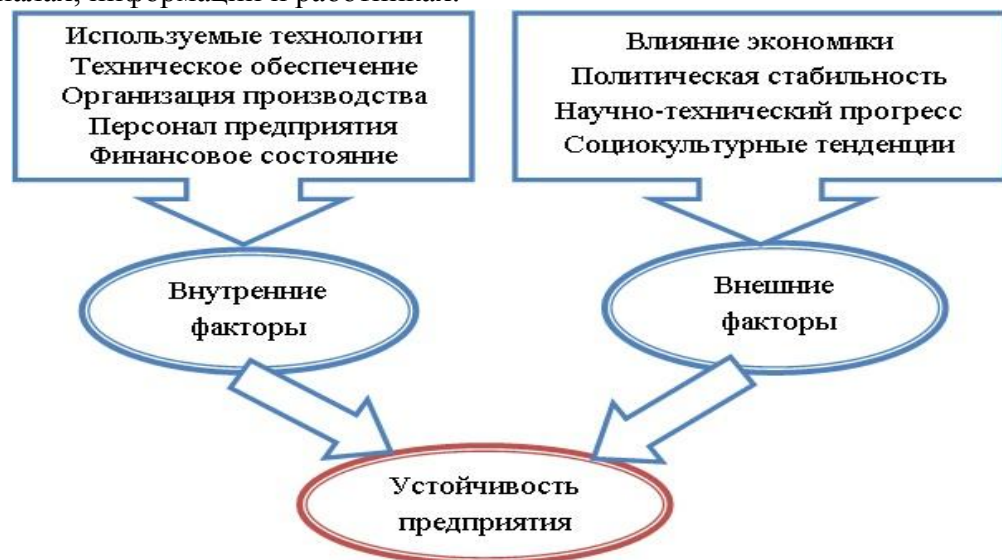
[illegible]

Используемые технологии
Техническое обеспечение
Организация производства
Персонал предприятия
Финансовое состояние

Влияние экономики
Политическая стабильность
Научно-технический прогресс
Социокультурные тенденции

Внутренние факторы

Внешние факторы

Устойчивость предприятия